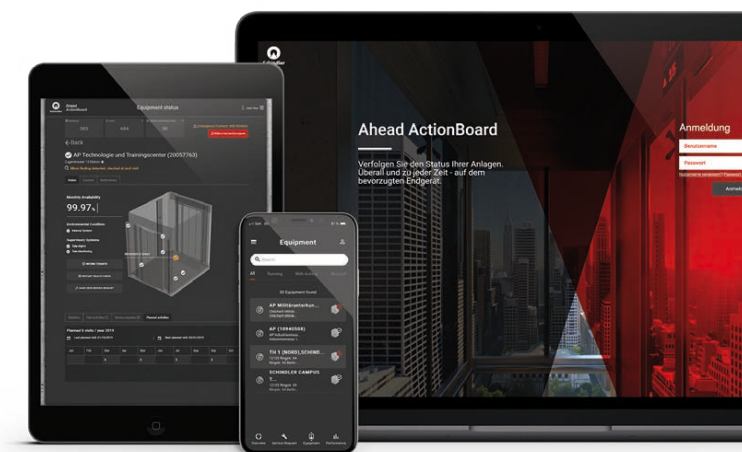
Ahead ActionBoard

Verfolgen Sie den Status Ihrer Anlagen. Überall und zu jeder Zeit - auf dem bevorzugten Endgerät.

Anmeldung

Benutzername

Passwort

Anmeld

Ahead ActionBoard

Equipment status

< Back

AP Technologie und Trainingscenter (20057763)

Monthly Availability

99.97%

Planned 5 visits / year 2019

Equipment

Search

All

Running

AP Militärstrasse

AP (10946556)

TH 1 (NORD),SCHIND

SCHINDLER CAMPUS

Equipment